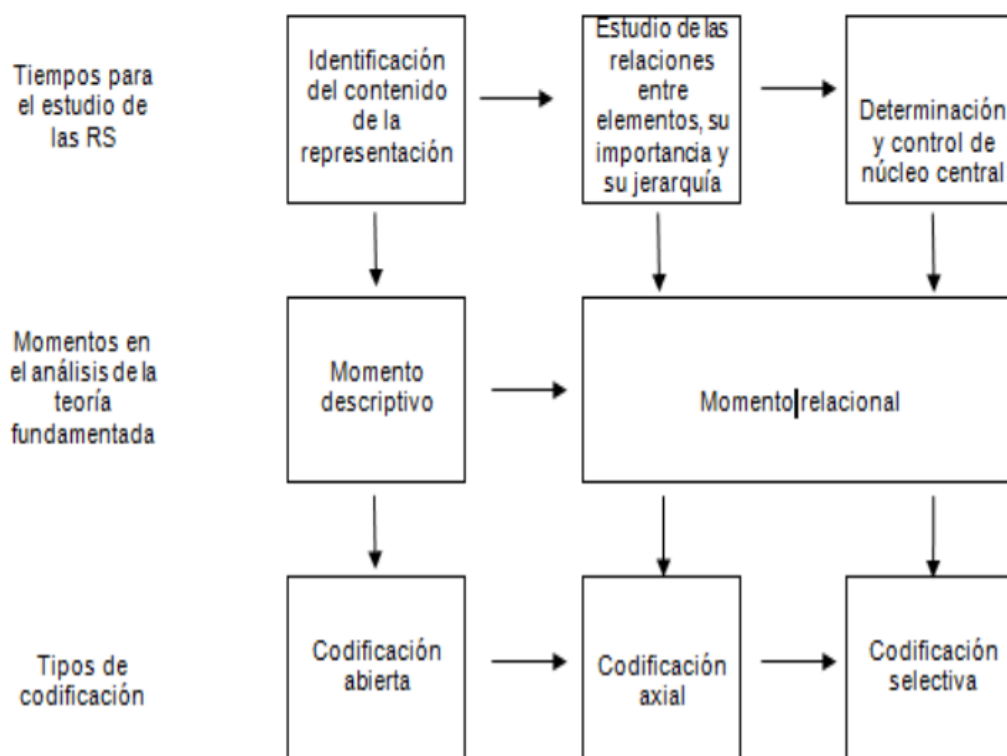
Tiempos para el estudio de las RS

Identificación del contenido de la representación

Estudio de las relaciones entre elementos, su importancia y su jerarquía

Determinación y control de núcleo central

Momentos en el análisis de la teoría fundamentada

Momento descriptivo

Momento relacional

Tipos de codificación

Codificación abierta

Codificación axial

Codificación selectiva